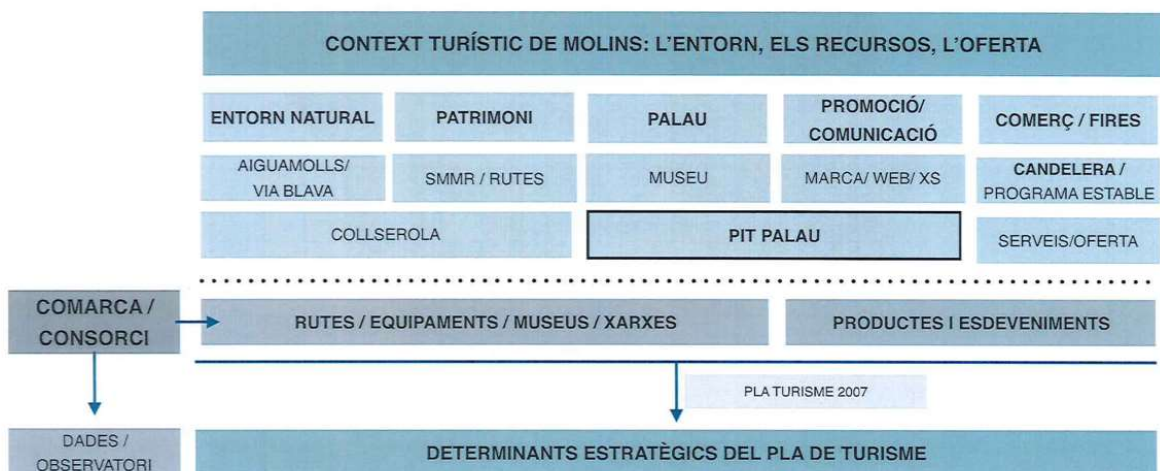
CONTEXT TURÍSTIC DE MOLINS: L'ENTORN, ELS RECURSOS, L'OFERTA

ENTORN NATURAL

PATRIMONI

PALAU

PROMOCIÓ/ COMUNICACIÓ

COMERÇ / FIRES

AIGUAMOLLS/ VIA BLAVA

SMMR / RUTES

MUSEU

MARCA/ WEB/ XS

CANDELERA / PROGRAMA ESTABLE

COLLSEROLA

PIT PALAU

SERVEIS/OFERTA

COMARCA / CONSORCI

RUTES / EQUIPAMENTS / MUSEUS / XARXES

PRODUCTES I ESDEVENIMENTS

PLA TURISME 2007

DADES / OBSERVATORI

DETERMINANTS ESTRATÈGICS DEL PLA DE TURISME